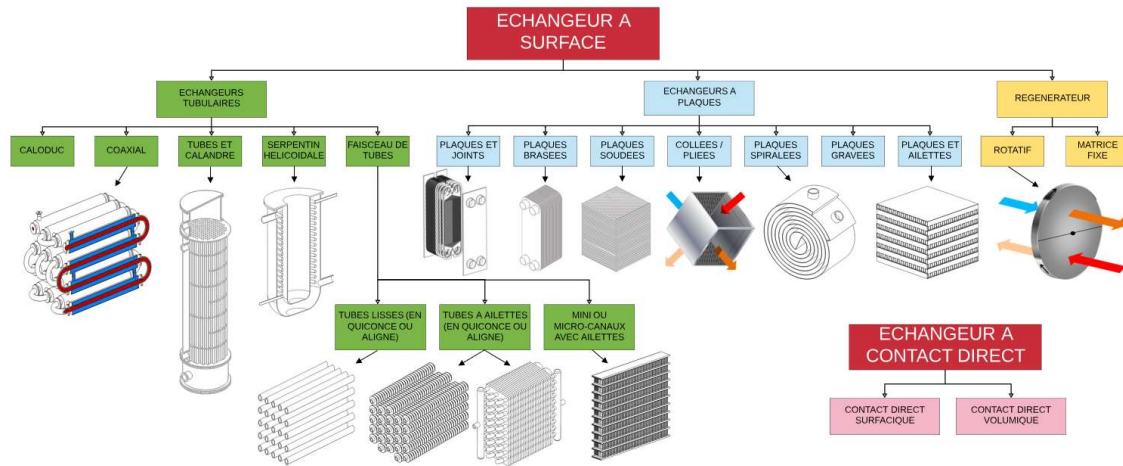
ECHANGEUR A SURFACE

ECHANGEURS TUBULAIRES

ECHANGEURS A PLAQUES

REGENERATEUR

CALODUC

COAXIAL

TUBES ET CALANDRE

SERPENTIN HELICOIDALE

FAISCEAU DE TUBES

PLAQUES ET JOINTS

PLAQUES BRASEES

PLAQUES SOUDEES

COLLEES / PLIEES

PLAQUES SPIRALEES

PLAQUES GRAVEES

PLAQUES ET AILETTES

ROTATIF

MATRICE FIXE

TUBES LISSES (EN QUINCONCE OU ALIGNE)

TUBES A AILETTES (EN QUINCONCE OU ALIGNE)

MINI OU MICRO-CANAUX AVEC AILETTES

ECHANGEUR A CONTACT DIRECT

CONTACT DIRECT SURFACIQUE

CONTACT DIRECT VOLUMIQUE